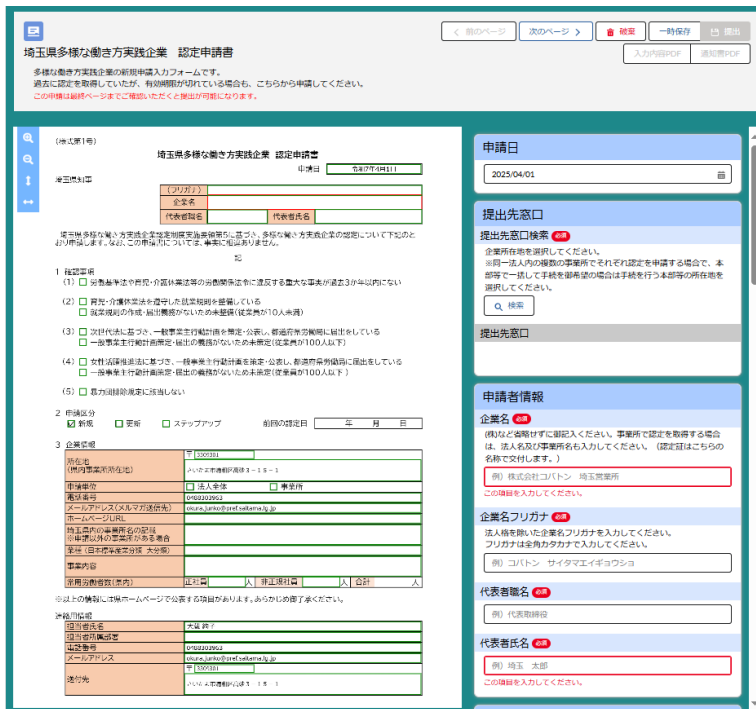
埼玉県多様な働き方実践企業　認定申請書

多様な働き方実践企業の新規申請入力フォームです。
過去に認定を取得していたが、有効期限が切れている場合も、こちらから申請してください。
この申請は最終ページまでご確認いただくと提出が可能になります。

＜ 前のページ　次のページ ＞　破棄　一時保存　提出
入力内容PDF　通知書PDF

（様式第1号）

埼玉県多様な働き方実践企業　認定申請書

申請日　令和7年4月1日

埼玉県知事

| （フリガナ） | | | |
|---|---|---|---|
| 企業名 | | | |
| 代表者職名 | | 代表者氏名 | |

埼玉県多様な働き方実践企業認定制度実施要領第5に基づき、多様な働き方実践企業の認定について下記のとおり申請します。なお、この申請内容については、事実に相違ありません。

記

1 確認事項
（1）□ 労働基準法や育児・介護休業法等の労働関係法令に違反する重大な事実が過去3か年以内にない
（2）□ 育児・介護休業法を遵守した就業規則を整備している
□ 就業規則の作成・届出義務がないため未整備（従業員が10人未満）
（3）□ 次世代法に基づき、一般事業主行動計画を策定・公表し、都道府県労働局に届出をしている
□ 一般事業主行動計画の策定・届出の義務がないため未策定（従業員が100人以下）
（4）□ 女性活躍推進法に基づき、一般事業主行動計画を策定・公表し、都道府県労働局に届出をしている
□ 一般事業主行動計画の策定・届出の義務がないため未策定（従業員が100人以下）
（5）□ 暴力団排除規定に該当しない

2 申請区分
☑ 新規　□ 更新　□ ステップアップ　前回の認定日　年　月　日

3 企業情報

| 所在地（県内事業所所在地） | 〒3300381 さいたま市浦和区高砂３－１５－１ |
|---|---|
| 申請単位 | □ 法人全体　□ 事業所 |
| 電話番号 | 0488309963 |
| メールアドレス（メルマガ送信先） | okura_junko@pref.saitama.lg.jp |
| ホームページURL | |
| 埼玉県内の事業所名の記載 ※申請以外の事業所がある場合 | |
| 業種（日本標準産業分類 大分類） | |
| 事業内容 | |
| 常用労働者数（県内） | 正社員　人　非正規社員　人　合計　人 |

※以上の情報には県ホームページで公表する項目があります。あらかじめご了承ください。

連絡用情報

| 担当者氏名 | 大倉 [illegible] |
|---|---|
| 担当者所属部署 | |
| 電話番号 | 0488309963 |
| メールアドレス | okura_junko@pref.saitama.lg.jp |
| 送付先 | 〒3300381 さいたま市浦和区高砂３－１５－１ |

申請日
2025/04/01

提出先窓口
提出先窓口検索 必須
企業所在地を選択してください。
※同一法人内の複数の事業所でそれぞれ認定を申請する場合で、本部等で一括して手続を御希望の場合は手続を行う本部等の所在地を選択してください。
検索
提出先窓口

申請者情報
企業名 必須
(株)など省略せずに御記入ください。事業所で認定を取得する場合は、法人名及び事業所名も入力してください。（認定証はこちらの名称で交付します。）
例）株式会社コバトン　埼玉営業所
この項目を入力してください。

企業名フリガナ 必須
法人格を除いた企業名フリガナを入力してください。
フリガナは全角カタカナで入力してください。
例）コバトン　サイタマエイギョウショ

代表者職名 必須
例）代表取締役

代表者氏名 必須
例）埼玉　太郎
この項目を入力してください。